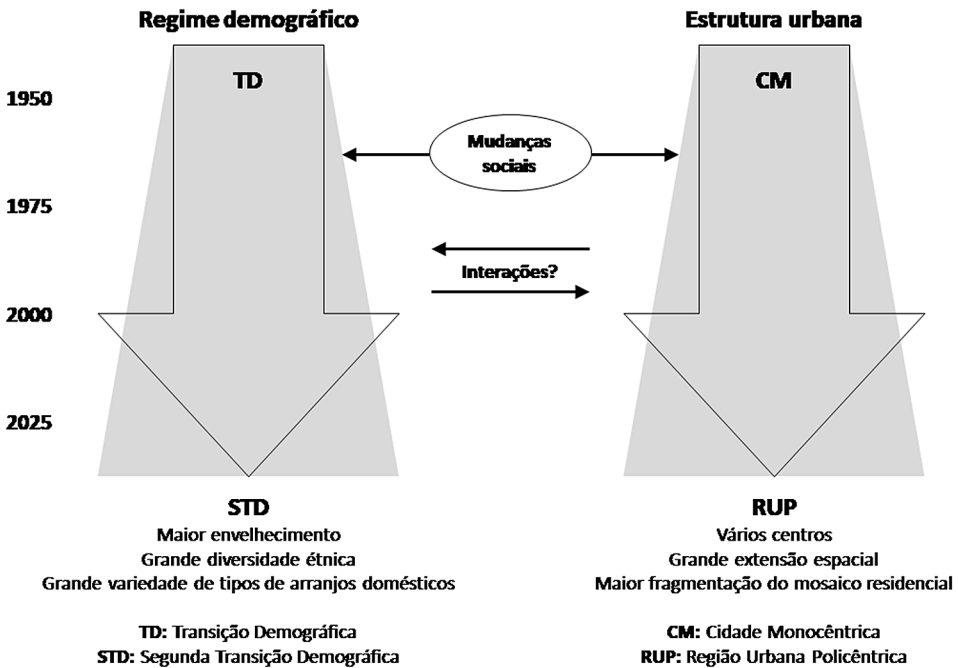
Regime demográfico

Estrutura urbana

1950

TD

CM

Mudanças sociais

1975

Interações?

2000

2025

STD
Maior envelhecimento
Grande diversidade étnica
Grande variedade de tipos de arranjos domésticos

RUP
Vários centros
Grande extensão espacial
Maior fragmentação do mosaico residencial

TD: Transição Demográfica
STD: Segunda Transição Demográfica

CM: Cidade Monocêntrica
RUP: Região Urbana Policêntrica